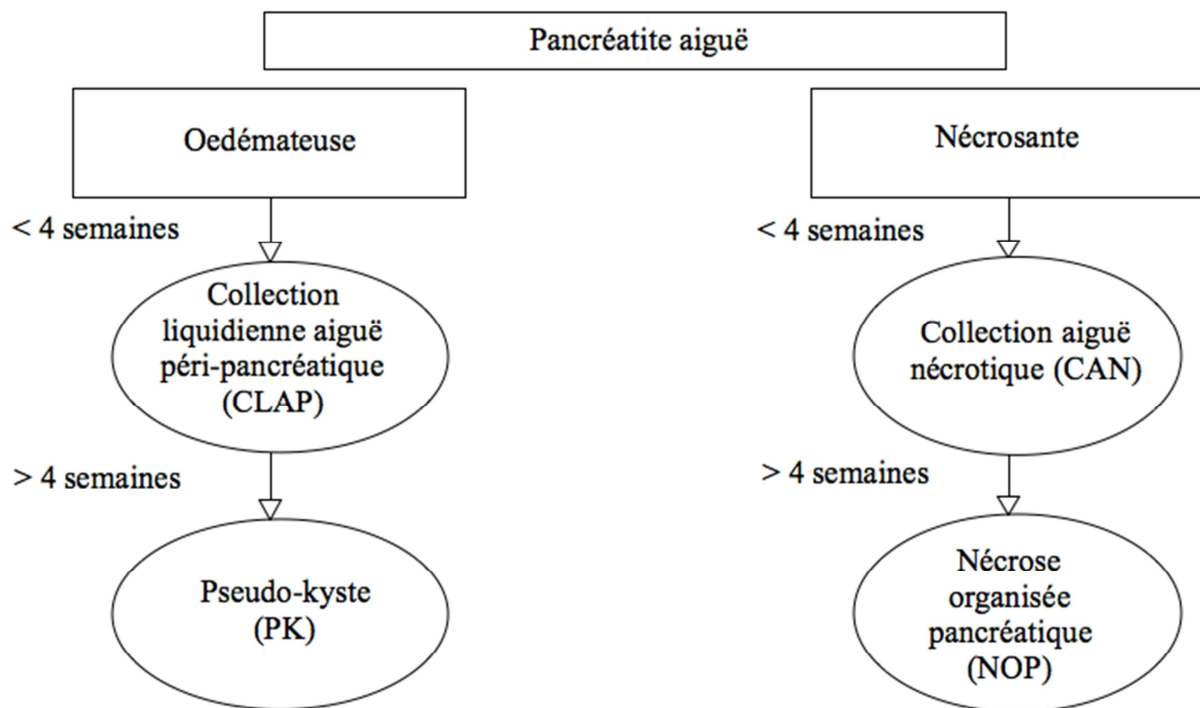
Pancréatite aiguë

Oedémateuse

< 4 semaines

Collection liquidienne aiguë péri-pancréatique (CLAP)

> 4 semaines

Pseudo-kyste (PK)

Nécrosante

< 4 semaines

Collection aiguë nécrotique (CAN)

> 4 semaines

Nécrose organisée pancréatique (NOP)